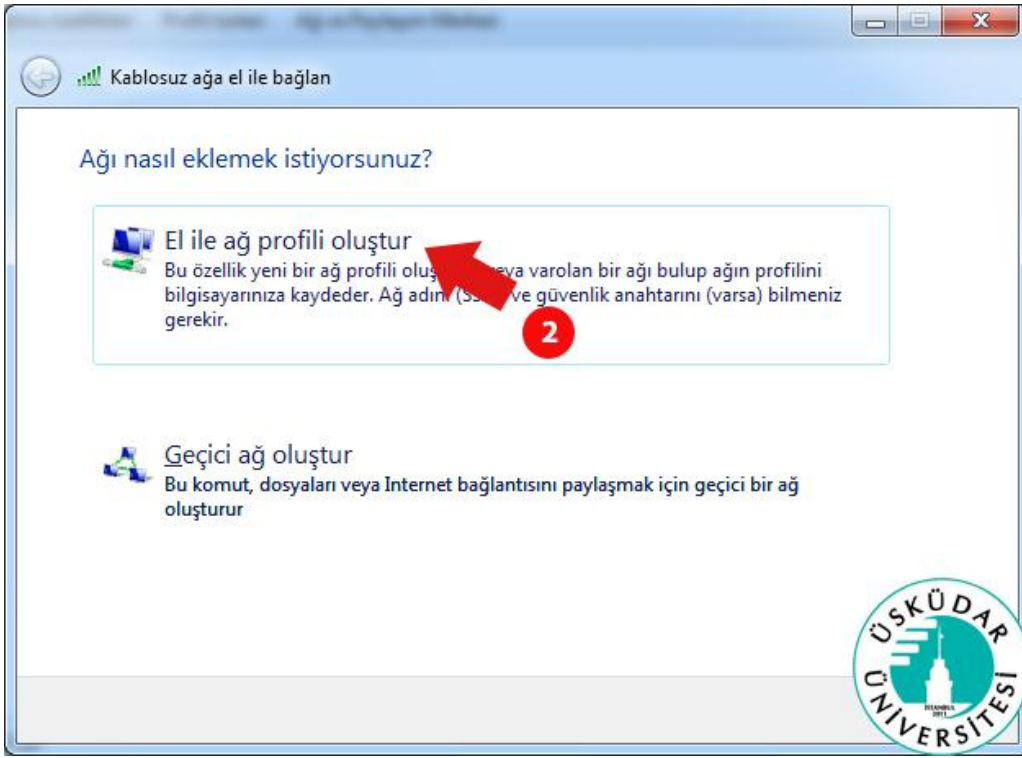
Kablosuz ağa el ile bağlan

Ağı nasıl eklemek istiyorsunuz?

El ile ağ profili oluştur
Bu özellik yeni bir ağ profili oluş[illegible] veya varolan bir ağı bulup ağın profilini bilgisayarınıza kaydeder. Ağ adını (S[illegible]) ve güvenlik anahtarını (varsa) bilmeniz gerekir.

2

Geçici ağ oluştur
Bu komut, dosyaları veya Internet bağlantısını paylaşmak için geçici bir ağ oluşturur

ÜSKÜDAR ÜNİVERSİTESİ
İSTANBUL 2011